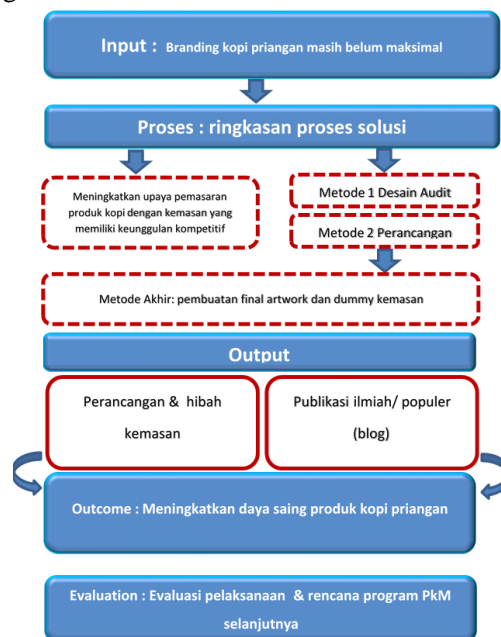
Input : Branding kopi priangan masih belum maksimal

Proses : ringkasan proses solusi

Meningkatkan upaya pemasaran produk kopi dengan kemasan yang memiliki keunggulan kompetitif

Metode 1 Desain Audit

Metode 2 Perancangan

Metode Akhir: pembuatan final artwork dan dummy kemasan

Output

Perancangan & hibah kemasan

Publikasi ilmiah/ populer (blog)

Outcome : Meningkatkan daya saing produk kopi priangan

Evaluation : Evaluasi pelaksanaan & rencana program PkM selanjutnya